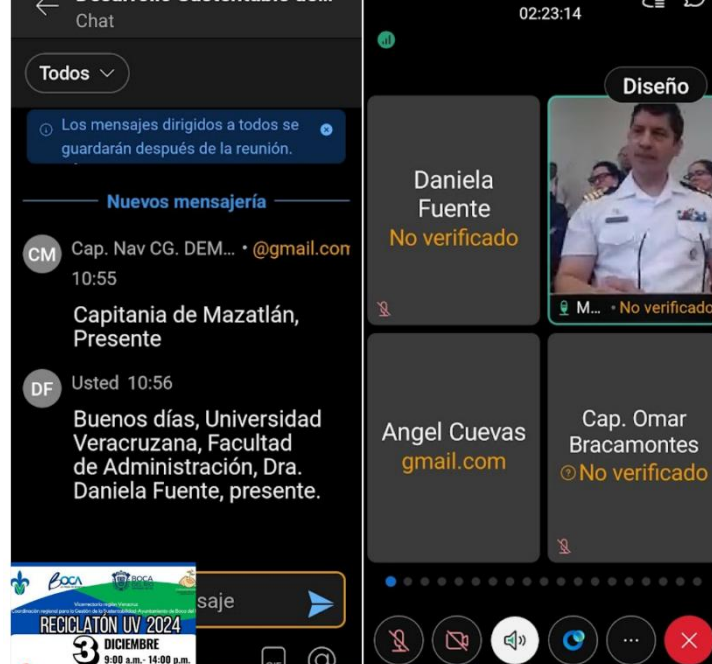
Desarrollo Sustentable del...
Chat

Todos

Los mensajes dirigidos a todos se guardarán después de la reunión.

Nuevos mensajería

CM Cap. Nav CG. DEM... • @gmail.com
10:55
Capitania de Mazatlán, Presente

DF Usted 10:56
Buenos días, Universidad Veracruzana, Facultad de Administración, Dra. Daniela Fuente, presente.

saje

RECICLATÓN UV 2024
3 DICIEMBRE
9:00 a.m.- 14:00 p.m.

02:23:14

Diseño

Daniela Fuente
No verificado

M... • No verificado

Angel Cuevas
gmail.com

Cap. Omar Bracamontes
No verificado